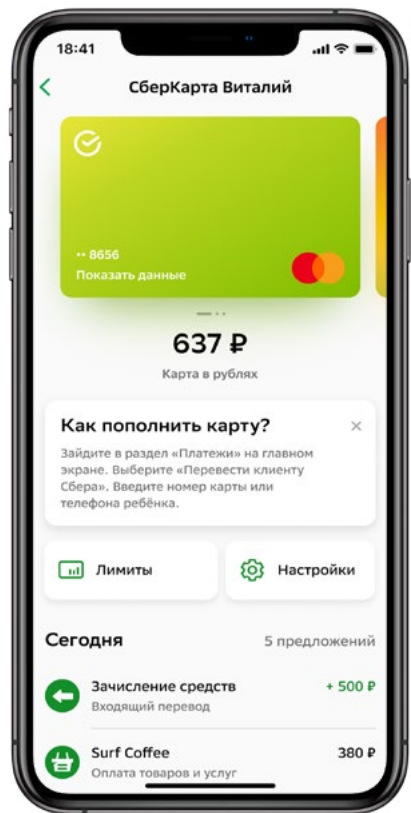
18:41

СберКарта Виталий

•• 8656
Показать данные

637 ₽
Карта в рублях

Как пополнить карту?
Зайдите в раздел «Платежи» на главном экране. Выберите «Перевести клиенту Сбера». Введите номер карты или телефона ребёнка.

Лимиты

Настройки

Сегодня
5 предложений

Зачисление средств
Входящий перевод
+ 500 ₽

Surf Coffee
Оплата товаров и услуг
380 ₽